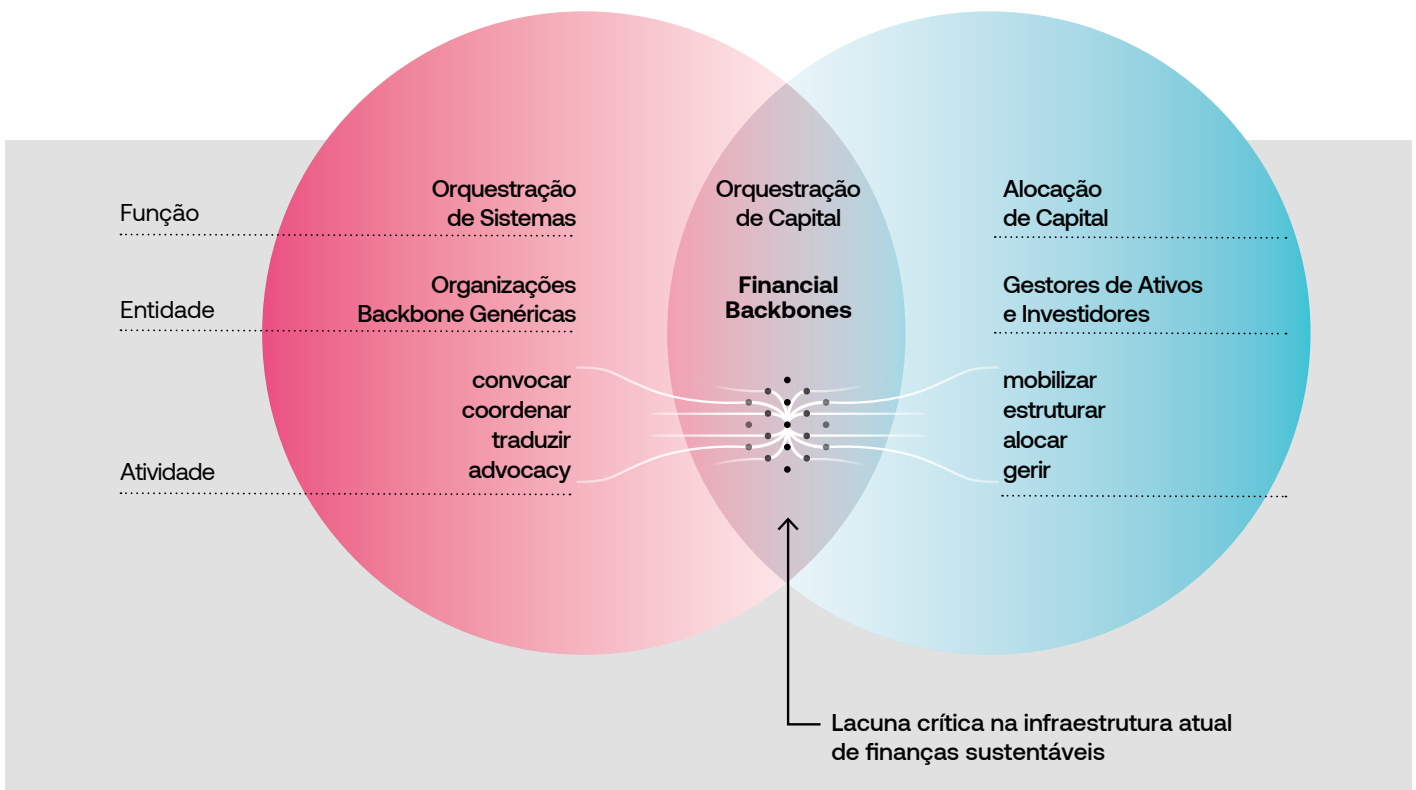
Função

Orquestração de Sistemas

Orquestração de Capital

Alocação de Capital

Entidade

Organizações Backbone Genéricas

Financial Backbones

Gestores de Ativos e Investidores

Atividade

convocar
coordenar
traduzir
advocacy

mobilizar
estruturar
alocar
gerir

Lacuna crítica na infraestrutura atual de finanças sustentáveis